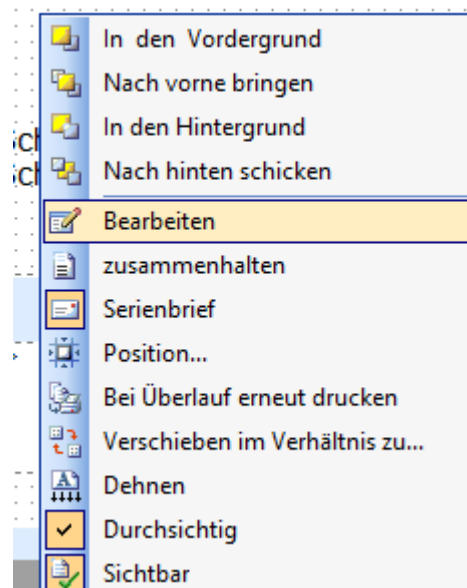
In den Vordergrund
Nach vorne bringen
In den Hintergrund
Nach hinten schicken
Bearbeiten
zusammenhalten
Serienbrief
Position...
Bei Überlauf erneut drucken
Verschieben im Verhältnis zu...
Dehnen
Durchsichtig
Sichtbar